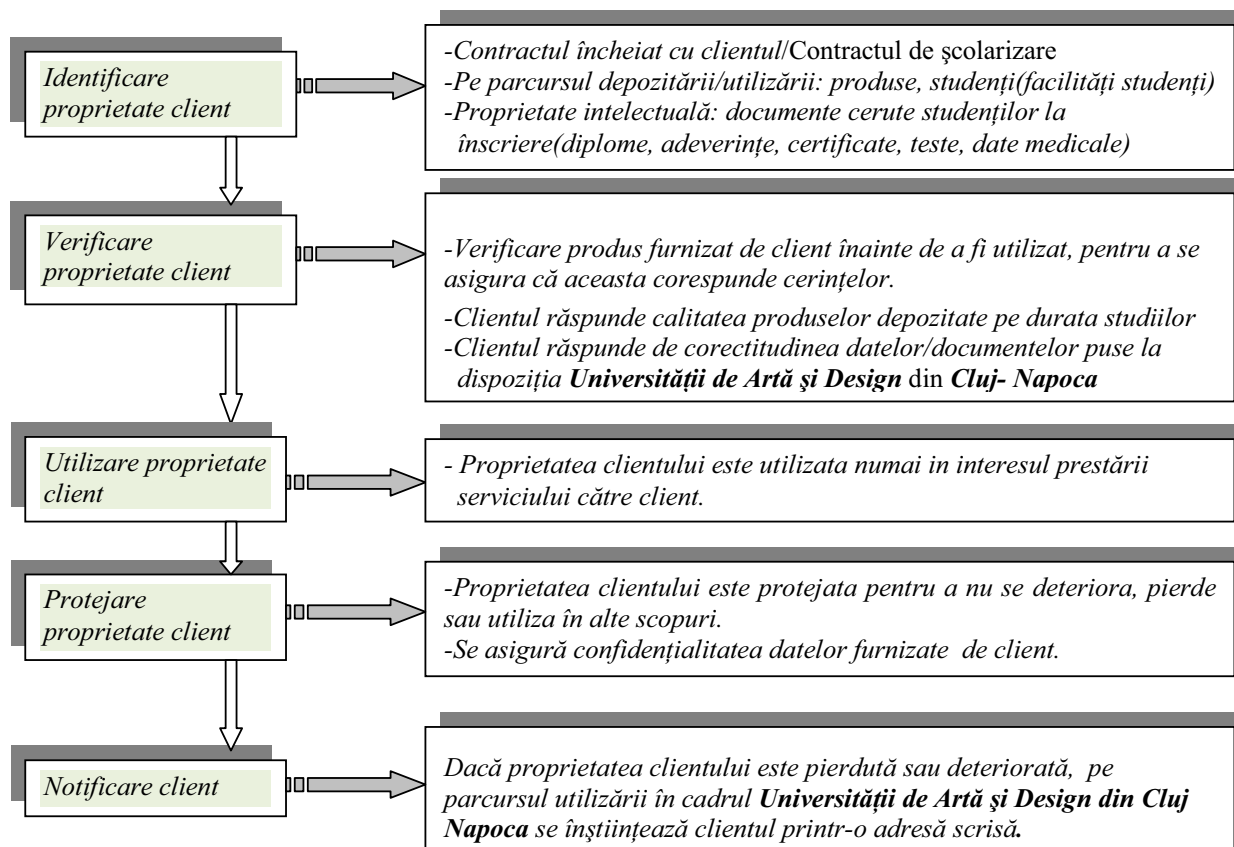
Identificare proprietate client

-Contractul încheiat cu clientul/Contractul de şcolarizare
-Pe parcursul depozitării/utilizării: produse, studenți(facilități studenți)
-Proprietate intelectuală: documente cerute studenților la înscriere(diplome, adeverințe, certificate, teste, date medicale)

Verificare proprietate client

-Verificare produs furnizat de client înainte de a fi utilizat, pentru a se asigura că aceasta corespunde cerințelor.
-Clientul răspunde calitatea produselor depozitate pe durata studiilor
-Clientul răspunde de corectitudinea datelor/documentelor puse la dispoziția **Universității de Artă şi Design** din **Cluj- Napoca**

Utilizare proprietate client

- Proprietatea clientului este utilizata numai in interesul prestării serviciului către client.

Protejare proprietate client

-Proprietatea clientului este protejata pentru a nu se deteriora, pierde sau utiliza în alte scopuri.
-Se asigură confidențialitatea datelor furnizate de client.

Notificare client

Dacă proprietatea clientului este pierdută sau deteriorată, pe parcursul utilizării în cadrul **Universității de Artă şi Design din Cluj Napoca** se înştiințează clientul printr-o adresă scrisă.